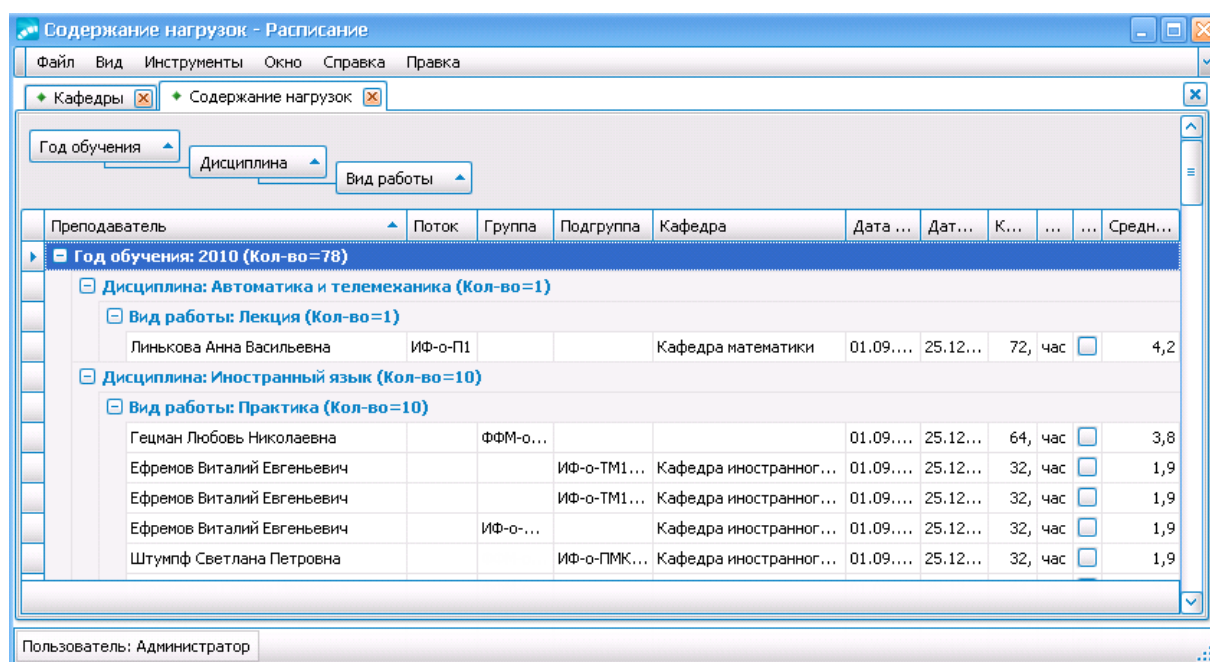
Содержание нагрузок - Расписание

Файл Вид Инструменты Окно Справка Правка

Кафедры | Содержание нагрузок

Год обучения
Дисциплина
Вид работы

| Преподаватель | Поток | Группа | Подгруппа | Кафедра | Дата ... | Дат... | К... | ... | ... | Средн... |
|---|---|---|---|---|---|---|---|---|---|---|
| Год обучения: 2010 (Кол-во=78) | | | | | | | | | | |
| Дисциплина: Автоматика и телемеханика (Кол-во=1) | | | | | | | | | | |
| Вид работы: Лекция (Кол-во=1) | | | | | | | | | | |
| Линькова Анна Васильевна | ИФ-о-П1 | | | Кафедра математики | 01.09.... | 25.12... | 72, | час | | 4,2 |
| Дисциплина: Иностранный язык (Кол-во=10) | | | | | | | | | | |
| Вид работы: Практика (Кол-во=10) | | | | | | | | | | |
| Гецман Любовь Николаевна | | ФФМ-о... | | | 01.09.... | 25.12... | 64, | час | | 3,8 |
| Ефремов Виталий Евгеньевич | | | ИФ-о-ТМ1... | Кафедра иностранног... | 01.09.... | 25.12... | 32, | час | | 1,9 |
| Ефремов Виталий Евгеньевич | | | ИФ-о-ТМ1... | Кафедра иностранног... | 01.09.... | 25.12... | 32, | час | | 1,9 |
| Ефремов Виталий Евгеньевич | | ИФ-о-... | | Кафедра иностранног... | 01.09.... | 25.12... | 32, | час | | 1,9 |
| Штумпф Светлана Петровна | | | ИФ-о-ПМК... | Кафедра иностранног... | 01.09.... | 25.12... | 32, | час | | 1,9 |

Пользователь: Администратор